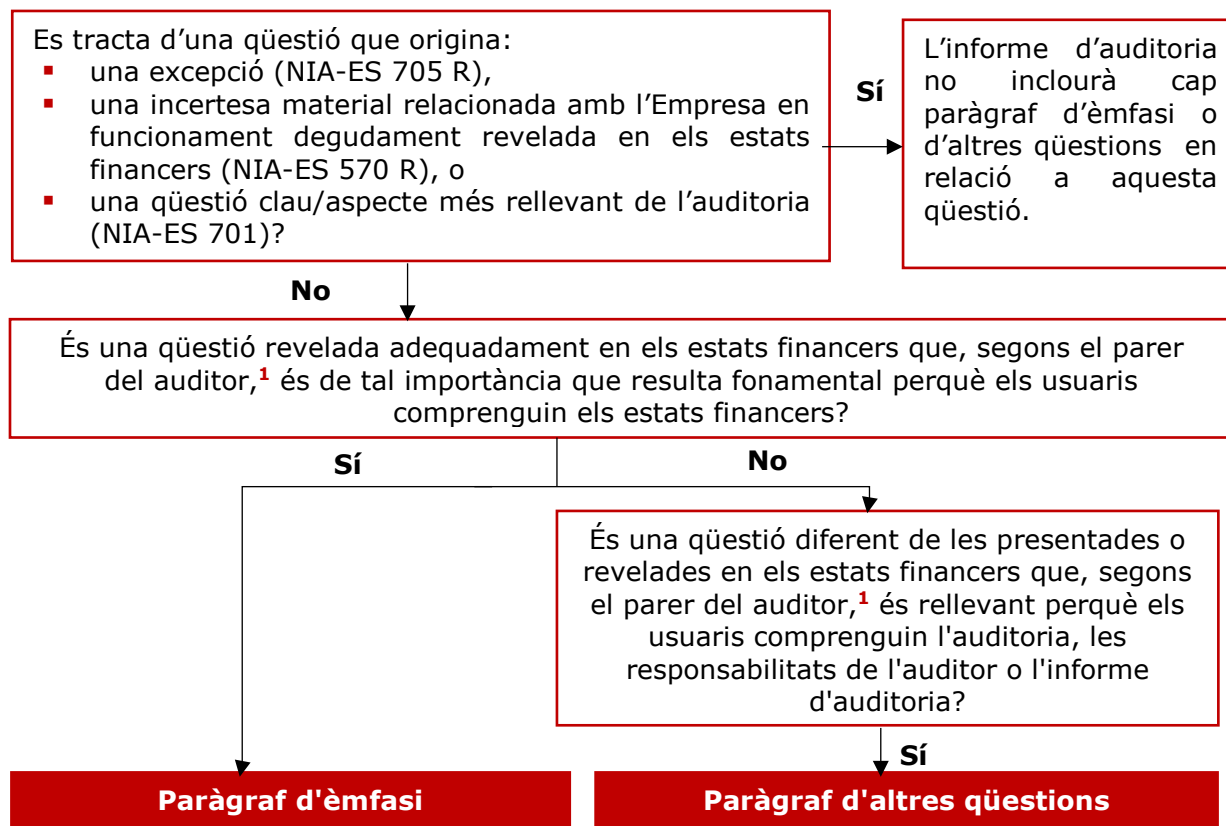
Es tracta d’una qüestió que origina:
▪ una excepció (NIA-ES 705 R),
▪ una incertesa material relacionada amb l’Empresa en funcionament degudament revelada en els estats financers (NIA-ES 570 R), o
▪ una qüestió clau/aspecte més rellevant de l’auditoria (NIA-ES 701)?

Sí

L’informe d’auditoria no inclourà cap paràgraf d’èmfasi o d’altres qüestions en relació a aquesta qüestió.

No

És una qüestió revelada adequadament en els estats financers que, segons el parer del auditor,$^{1}$ és de tal importància que resulta fonamental perquè els usuaris comprenguin els estats financers?

Sí

No

És una qüestió diferent de les presentades o revelades en els estats financers que, segons el parer del auditor,$^{1}$ és rellevant perquè els usuaris comprenguin l'auditoria, les responsabilitats de l'auditor o l'informe d'auditoria?

Sí

Paràgraf d'èmfasi

Paràgraf d'altres qüestions